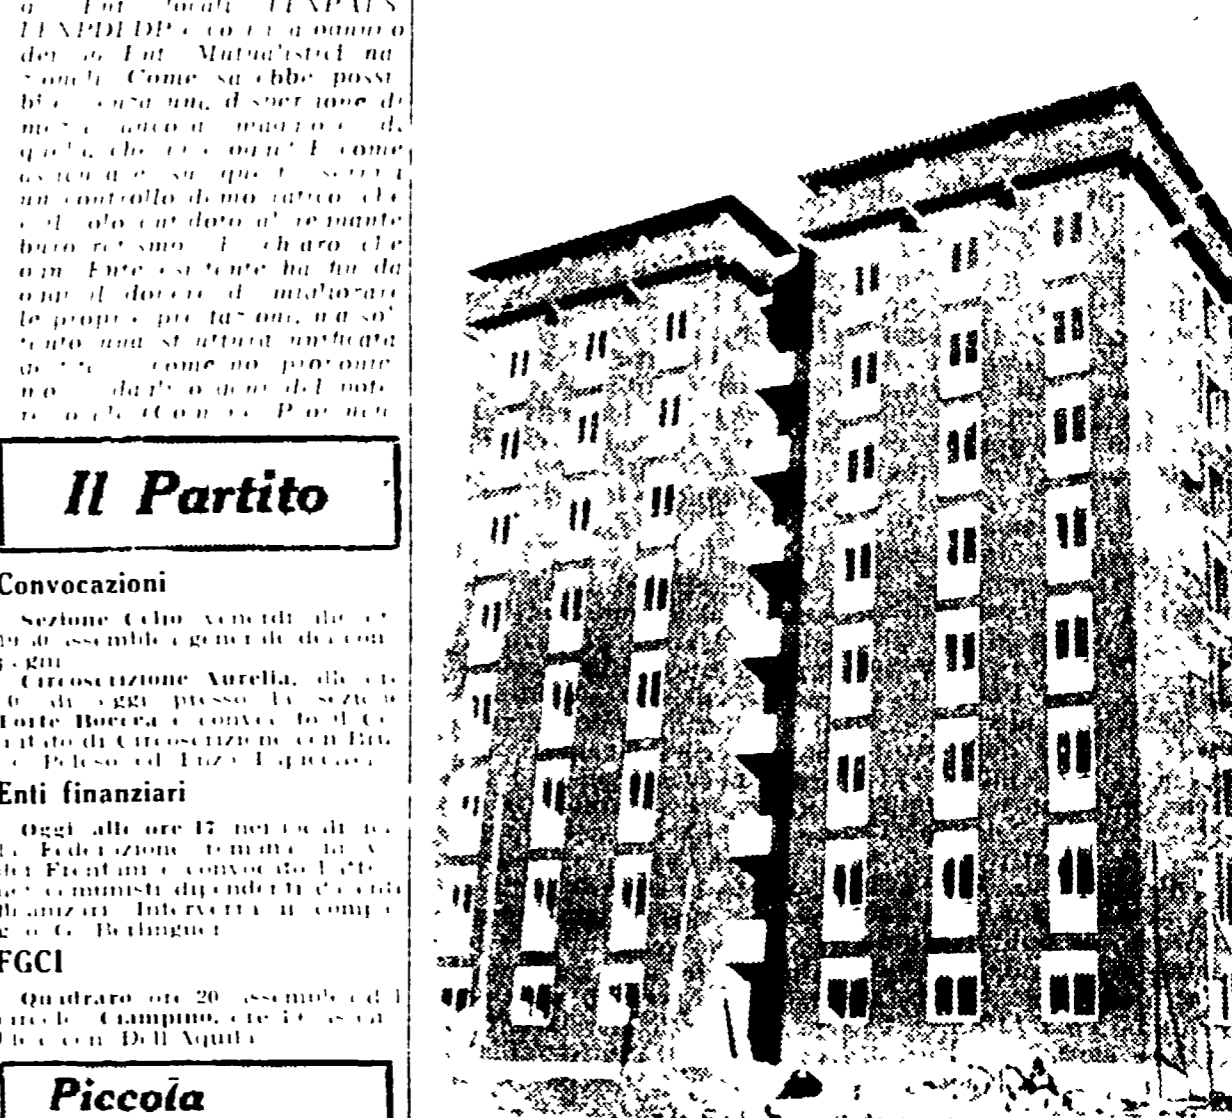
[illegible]

Il Partito

Convocazioni

Sezione Celio: venerdì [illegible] assemblea generale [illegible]

Circoscrizione Aurelia: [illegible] di oggi presso la sezione Forte Boccea è convocato il Comitato di Circoscrizione con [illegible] Peloso ed Enzo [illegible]

Enti finanziari

Oggi alle ore 17 nei locali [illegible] Federazione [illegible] dei Frentani è convocato l'attivo dei comunisti dipendenti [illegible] finanziari. Interverrà il compagno G. Berlinguer.

FGCI

Quadraro ore 20 assemblea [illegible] Ciampino ore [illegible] con Dell'Aquila.

Piccola